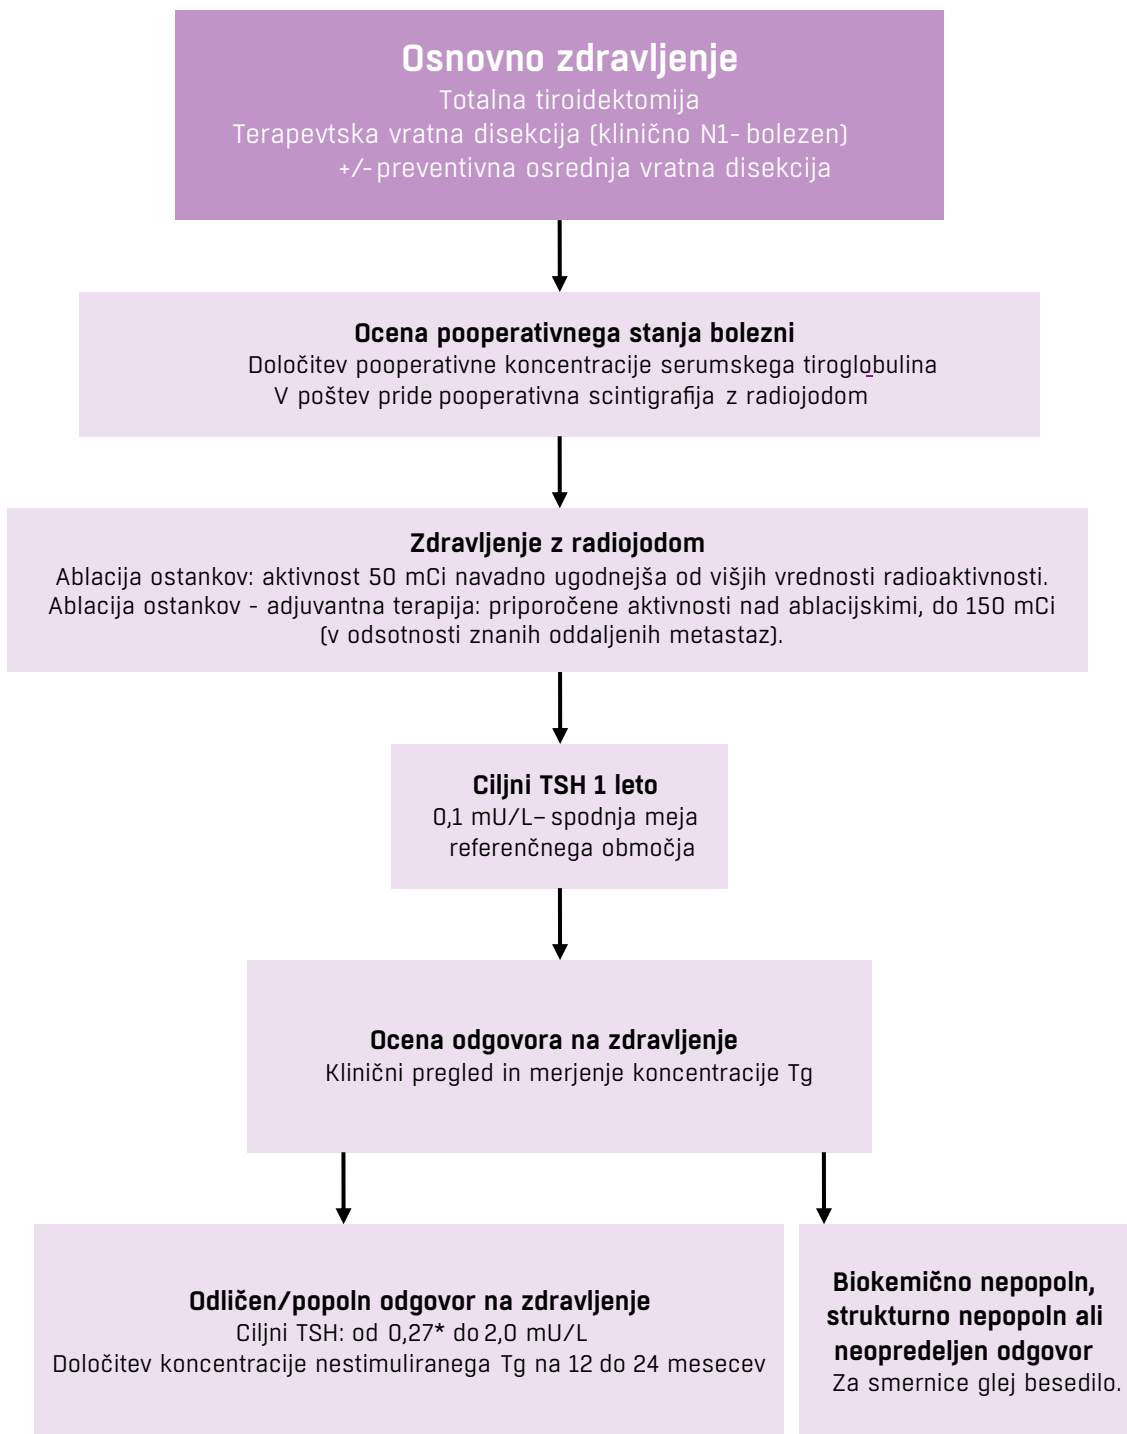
Osnovno zdravljenje
Totalna tiroidektomija
Terapevtska vratna disekcija (klinično N1- bolezen)
+/- preventivna osrednja vratna disekcija

Ocena pooperativnega stanja bolezni
Določitev pooperativne koncentracije serumskega tiroglobulina
V poštev pride pooperativna scintigrafija z radiojodom

Zdravljenje z radiojodom
Ablacija ostankov: aktivnost 50 mCi navadno ugodnejša od višjih vrednosti radioaktivnosti.
Ablacija ostankov - adjuvantna terapija: priporočene aktivnosti nad ablacijskimi, do 150 mCi (v odsotnosti znanih oddaljenih metastaz).

Ciljni TSH 1 leto
0,1 mU/L– spodnja meja referenčnega območja

Ocena odgovora na zdravljenje
Klinični pregled in merjenje koncentracije Tg

Odličen/popoln odgovor na zdravljenje
Ciljni TSH: od 0,27* do 2,0 mU/L
Določitev koncentracije nestimuliranega Tg na 12 do 24 mesecev

Biokemično nepopoln, strukturno nepopoln ali neopredeljen odgovor
Za smernice glej besedilo.